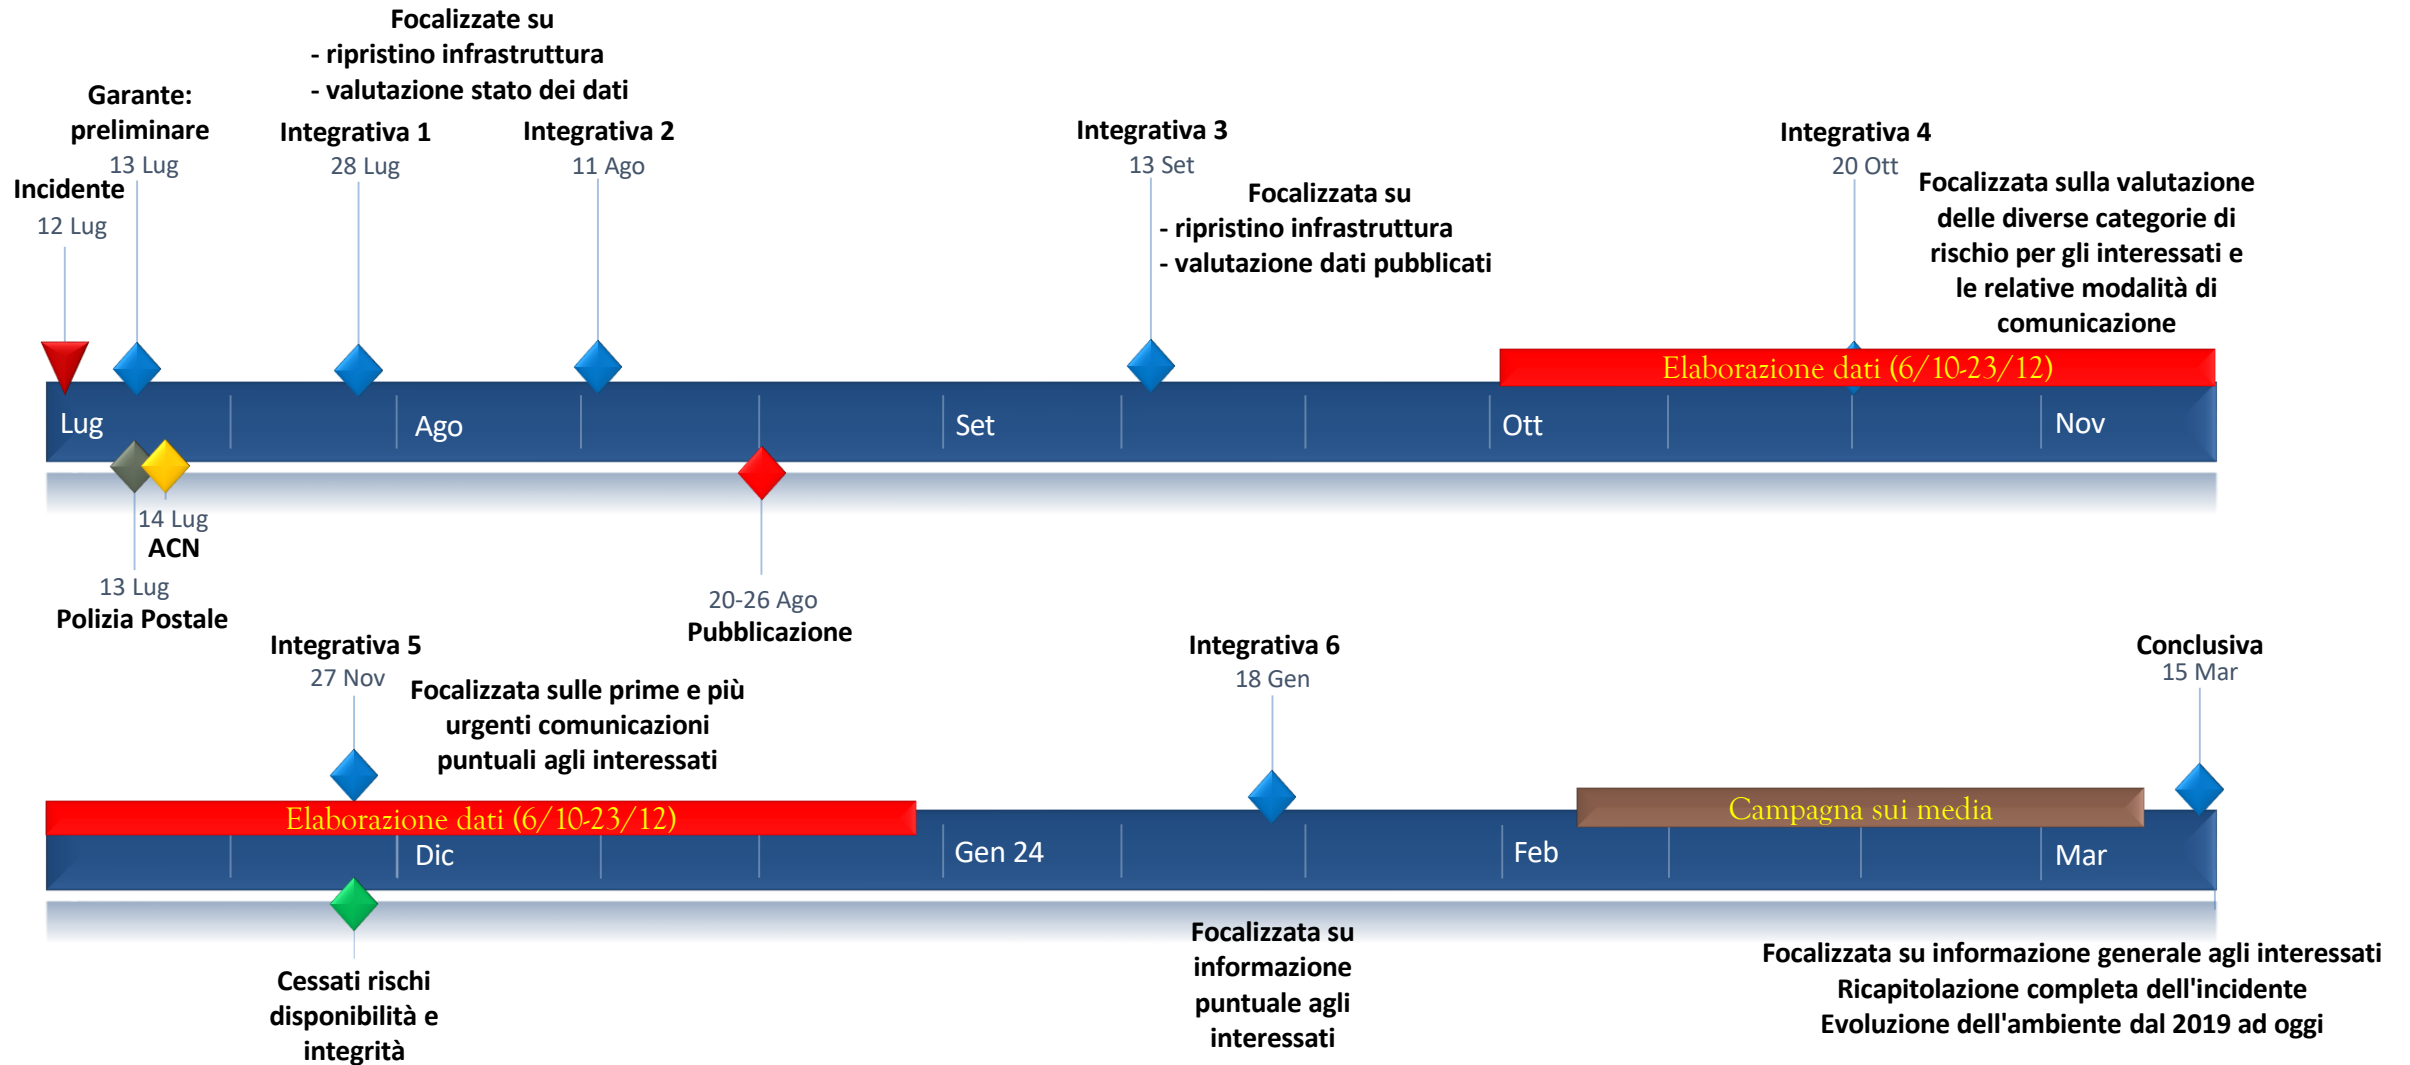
Focalizzate su
- ripristino infrastruttura
- valutazione stato dei dati

Garante: preliminare
13 Lug

Incidente
12 Lug

Integrativa 1
28 Lug

Integrativa 2
11 Ago

Integrativa 3
13 Set

Focalizzata su
- ripristino infrastruttura
- valutazione dati pubblicati

Integrativa 4
20 Ott

Focalizzata sulla valutazione delle diverse categorie di rischio per gli interessati e le relative modalità di comunicazione

Elaborazione dati (6/10-23/12)

Lug
Ago
Set
Ott
Nov

14 Lug
ACN

13 Lug
Polizia Postale

20-26 Ago
Pubblicazione

Integrativa 5
27 Nov

Focalizzata sulle prime e più urgenti comunicazioni puntuali agli interessati

Integrativa 6
18 Gen

Conclusiva
15 Mar

Elaborazione dati (6/10-23/12)

Campagna sui media

Dic
Gen 24
Feb
Mar

Cessati rischi disponibilità e integrità

Focalizzata su informazione puntuale agli interessati

Focalizzata su informazione generale agli interessati
Ricapitolazione completa dell'incidente
Evoluzione dell'ambiente dal 2019 ad oggi